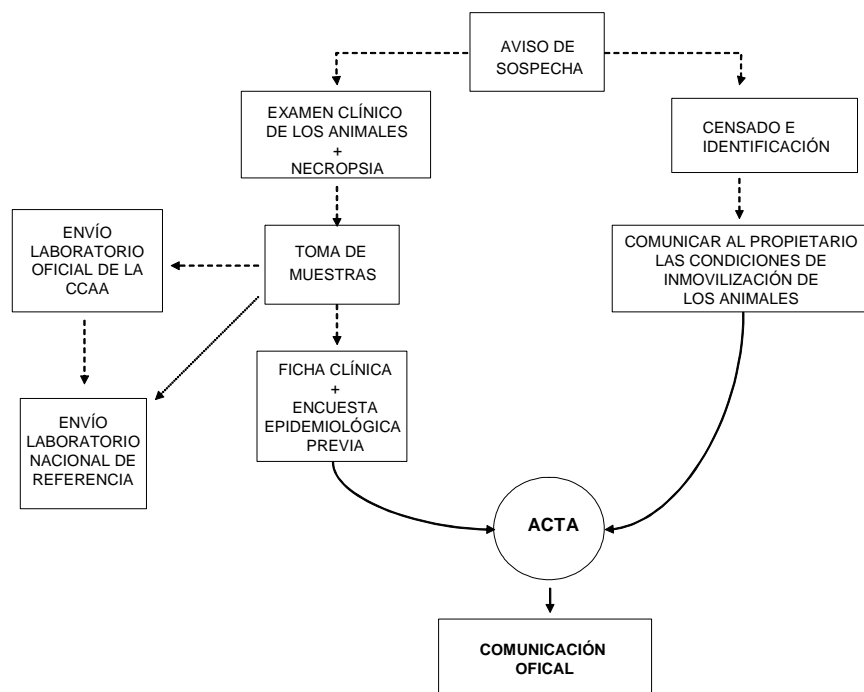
AVISO DE SOSPECHA

EXAMEN CLÍNICO DE LOS ANIMALES + NECROPSIA

CENSADO E IDENTIFICACIÓN

ENVÍO LABORATORIO OFICIAL DE LA CCAA

TOMA DE MUESTRAS

COMUNICAR AL PROPIETARIO LAS CONDICIONES DE INMOVILIZACIÓN DE LOS ANIMALES

FICHA CLÍNICA + ENCUESTA EPIDEMIOLÓGICA PREVIA

ENVÍO LABORATORIO NACIONAL DE REFERENCIA

ACTA

COMUNICACIÓN OFICAL